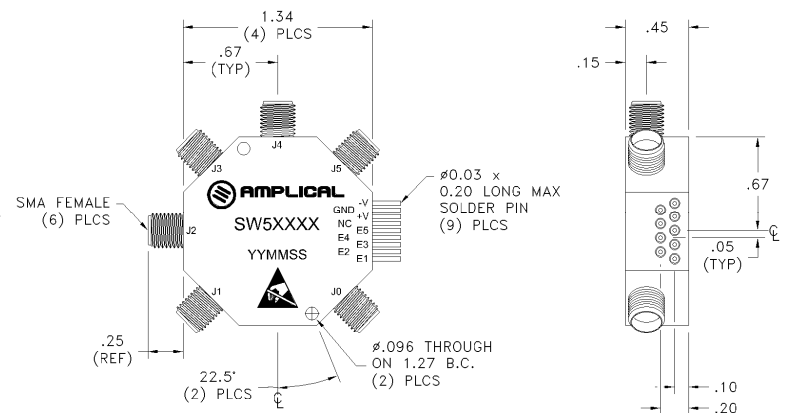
1.34
(4) PLCS

.67
(TYP)

.45

.15

J4

J3

J5

SMA FEMALE
(6) PLCS

AMPLICAL

SW5XXXX

YYMMSS

J2

GND
NC
E4
E2

-V
+V
E5
E3
E1

ø0.03 x
0.20 LONG MAX
SOLDER PIN
(9) PLCS

.67

℄

.05
(TYP)

J1

J0

.25
(REF)

ø.096 THROUGH
ON 1.27 B.C.
(2) PLCS

22.5°
(2) PLCS

℄

.10

.20